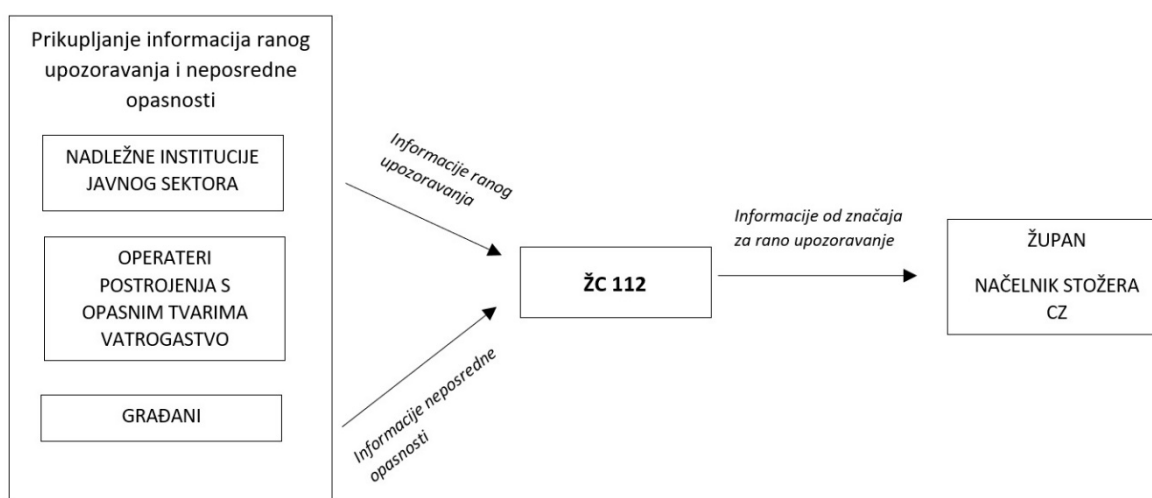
Prikupljanje informacija ranog upozoravanja i neposredne opasnosti

NADLEŽNE INSTITUCIJE JAVNOG SEKTORA

OPERATERI POSTROJENJA S OPASNIM TVARIMA VATROGASTVO

GRAĐANI

Informacije ranog upozoravanja

Informacije neposredne opasnosti

ŽC 112

Informacije od značaja za rano upozoravanje

ŽUPAN

NAČELNIK STOŽERA CZ